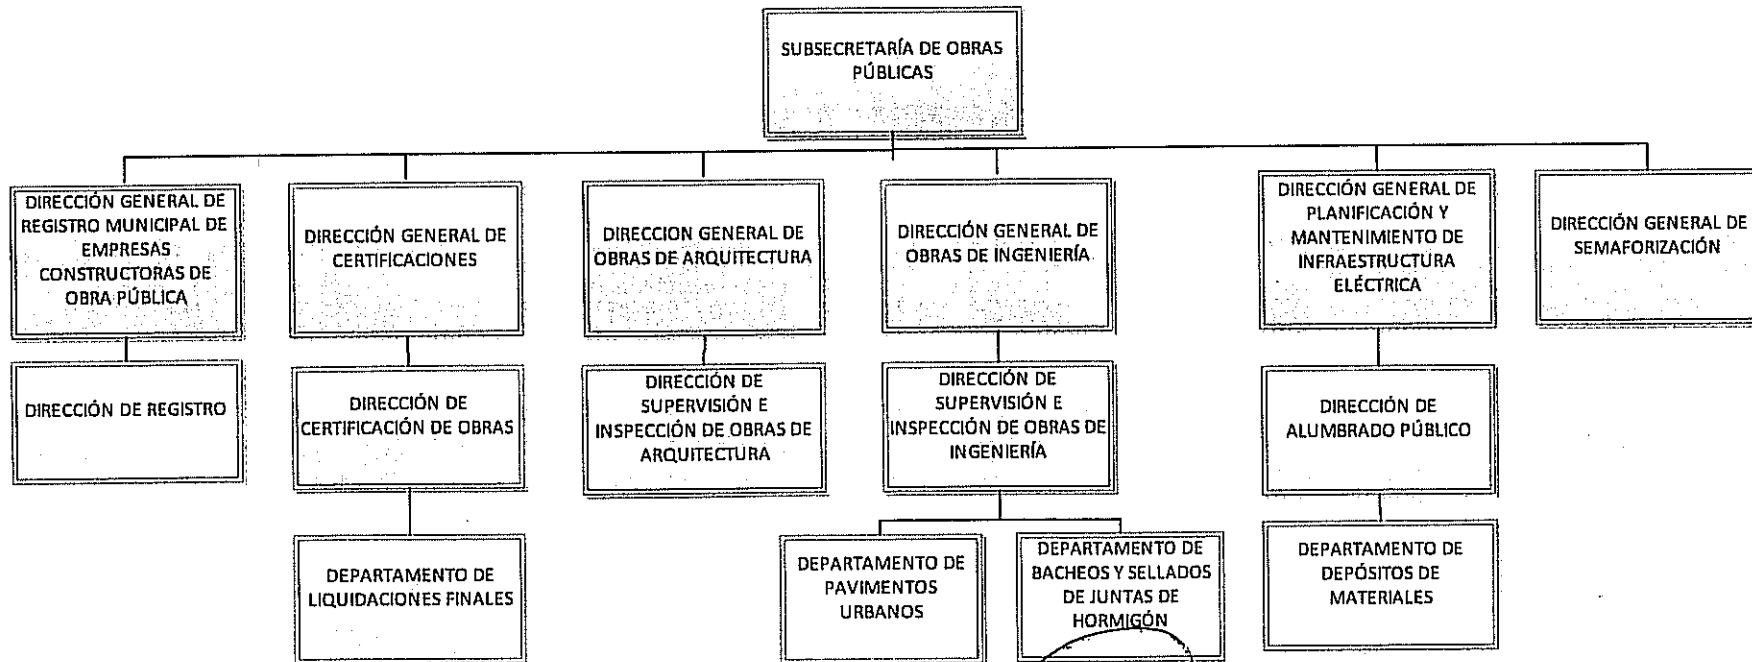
SUBSECRETARÍA DE OBRAS PÚBLICAS

DIRECCIÓN GENERAL DE REGISTRO MUNICIPAL DE EMPRESAS CONSTRUCTORAS DE OBRA PÚBLICA

DIRECCIÓN DE REGISTRO

DIRECCIÓN GENERAL DE CERTIFICACIONES

DIRECCIÓN DE CERTIFICACIÓN DE OBRAS

DEPARTAMENTO DE LIQUIDACIONES FINALES

DIRECCION GENERAL DE OBRAS DE ARQUITECTURA

DIRECCIÓN DE SUPERVISIÓN E INSPECCIÓN DE OBRAS DE ARQUITECTURA

DIRECCIÓN GENERAL DE OBRAS DE INGENIERÍA

DIRECCIÓN DE SUPERVISIÓN E INSPECCIÓN DE OBRAS DE INGENIERÍA

DEPARTAMENTO DE PAVIMENTOS URBANOS

DEPARTAMENTO DE BACHEOS Y SELLADOS DE JUNTAS DE HORMIGÓN

DIRECCIÓN GENERAL DE PLANIFICACIÓN Y MANTENIMIENTO DE INFRAESTRUCTURA ELÉCTRICA

DIRECCIÓN DE ALUMBRADO PÚBLICO

DEPARTAMENTO DE DEPÓSITOS DE MATERIALES

DIRECCIÓN GENERAL DE SEMAFORIZACIÓN